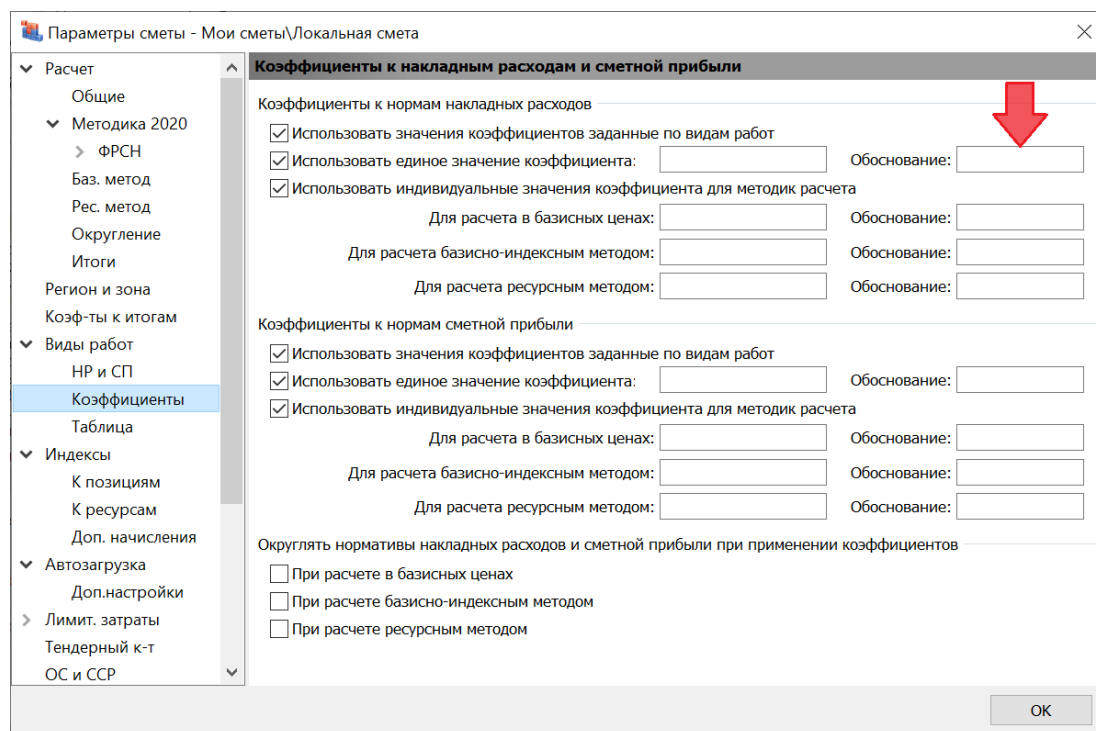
Параметры сметы - Мои сметы\Локальная смета

Расчет
Общие
Методика 2020
ФРСН
Баз. метод
Рес. метод
Округление
Итоги
Регион и зона
Коэф-ты к итогам
Виды работ
НР и СП
Коэффициенты
Таблица
Индексы
К позициям
К ресурсам
Доп. начисления
Автозагрузка
Доп.настройки
Лимит. затраты
Тендерный к-т
ОС и ССР

Коэффициенты к накладным расходам и сметной прибыли

Коэффициенты к нормам накладных расходов
Использовать значения коэффициентов заданные по видам работ
Использовать единое значение коэффициента: Обоснование:
Использовать индивидуальные значения коэффициента для методик расчета
Для расчета в базисных ценах: Обоснование:
Для расчета базисно-индексным методом: Обоснование:
Для расчета ресурсным методом: Обоснование:

Коэффициенты к нормам сметной прибыли
Использовать значения коэффициентов заданные по видам работ
Использовать единое значение коэффициента: Обоснование:
Использовать индивидуальные значения коэффициента для методик расчета
Для расчета в базисных ценах: Обоснование:
Для расчета базисно-индексным методом: Обоснование:
Для расчета ресурсным методом: Обоснование:

Округлять нормативы накладных расходов и сметной прибыли при применении коэффициентов
При расчете в базисных ценах
При расчете базисно-индексным методом
При расчете ресурсным методом

OK